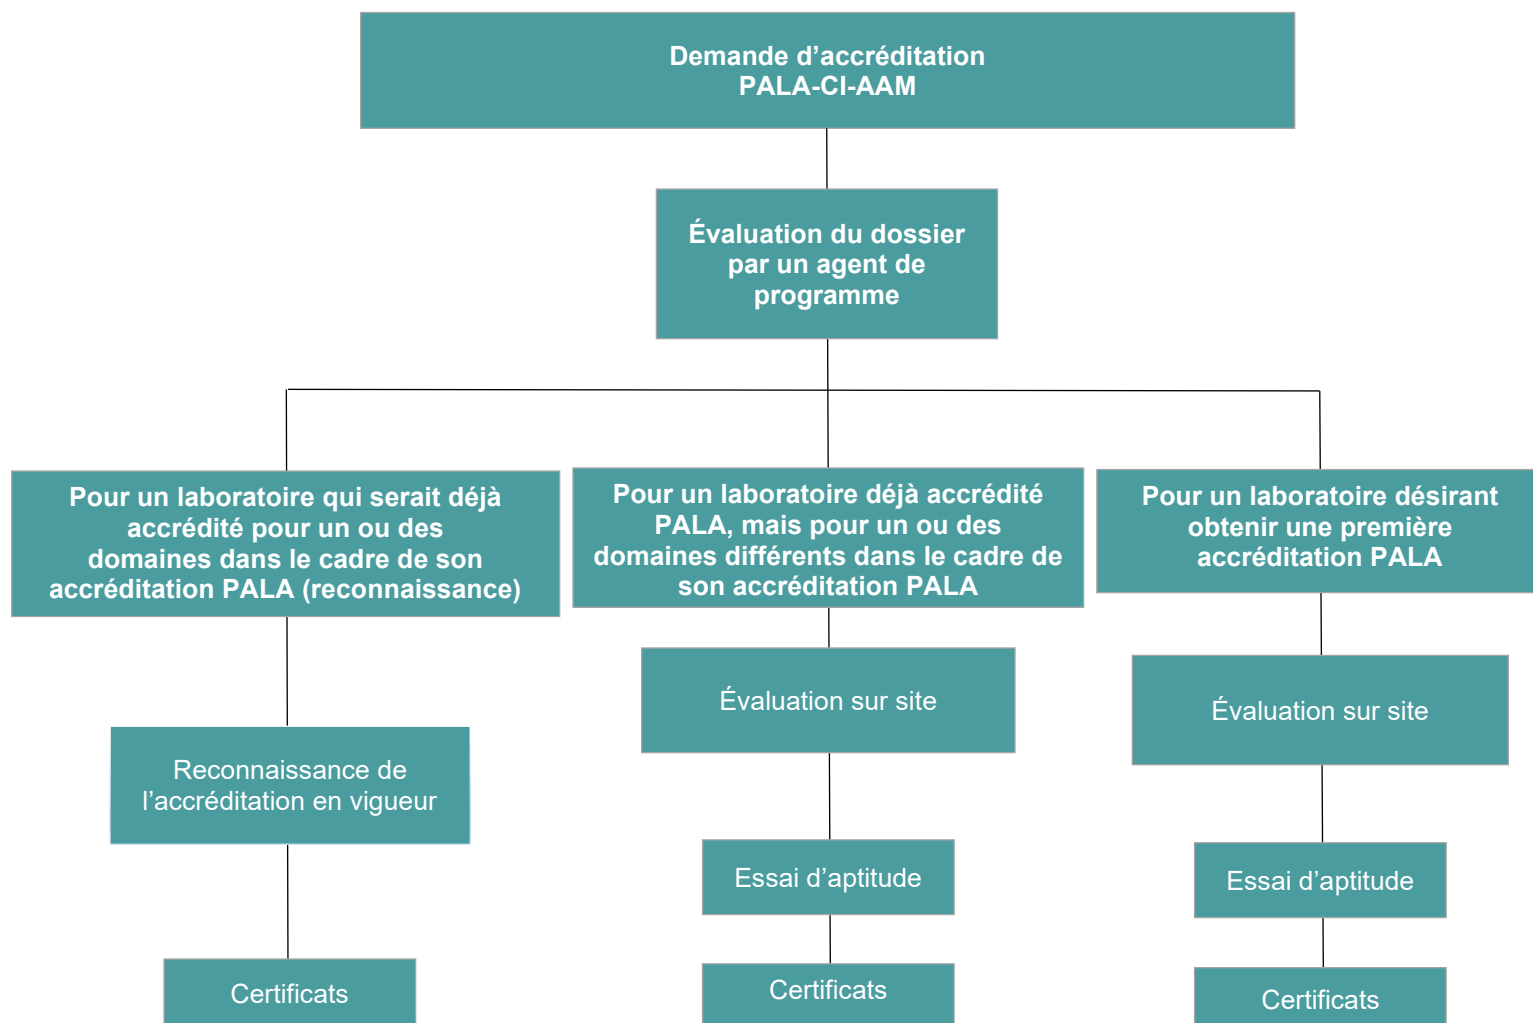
Demande d’accréditation
PALA-CI-AAM

Évaluation du dossier par un agent de programme

Pour un laboratoire qui serait déjà accrédité pour un ou des domaines dans le cadre de son accréditation PALA (reconnaissance)

Reconnaissance de l’accréditation en vigueur

Certificats

Pour un laboratoire déjà accrédité PALA, mais pour un ou des domaines différents dans le cadre de son accréditation PALA

Évaluation sur site

Essai d’aptitude

Certificats

Pour un laboratoire désirant obtenir une première accréditation PALA

Évaluation sur site

Essai d’aptitude

Certificats